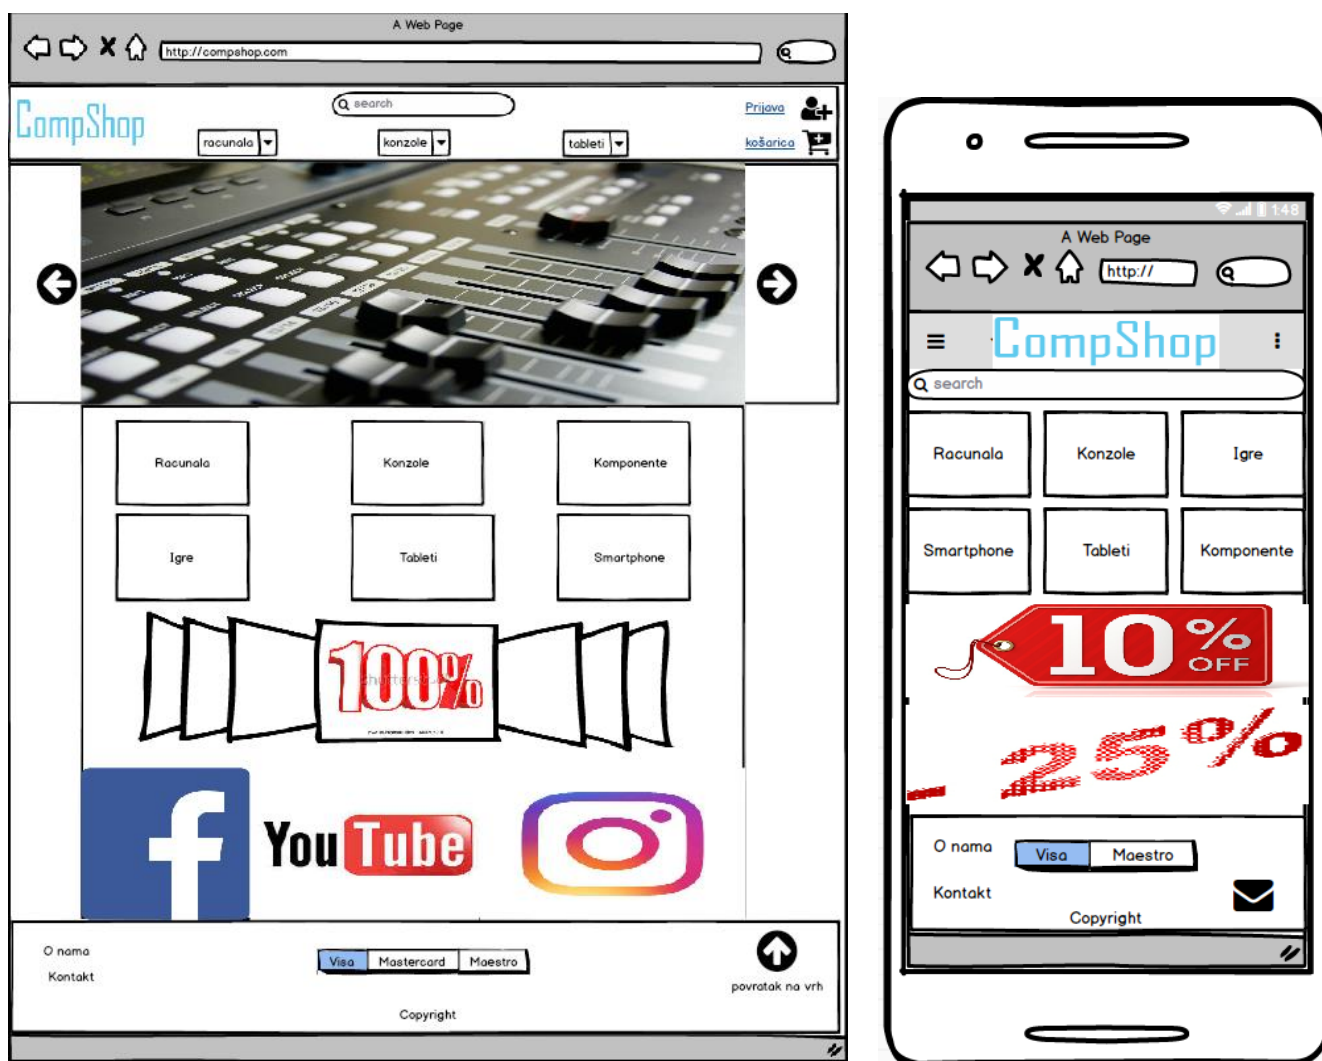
A Web Page

http://compshop.com

CompShop

search

Prijava

racunala

konzole

tableti

košarica

Racunala

Konzole

Komponente

Igre

Tableti

Smartphone

100%

You Tube

O nama

Kontakt

Visa

Mastercard

Maestro

povratak na vrh

Copyright

1:48

A Web Page

http://

CompShop

search

Racunala

Konzole

Igre

Smartphone

Tableti

Komponente

10% OFF

- 25%

O nama

Visa

Maestro

Kontakt

Copyright